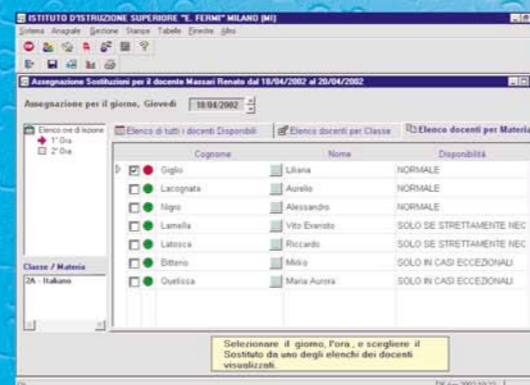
ISTITUTO D'ISTRUZIONE SUPERIORE "E. FERMI" MILANO (MI)

Sistema Anagrafe Gestione Stampe Tabelle Finestre Altro

Assegnazione Sostituzioni per il docente Massari Renato dal 18/04/2002 al 20/04/2002

Assegnazione per il giorno, Giovedì 18/04/2002

Elenco ore di lezione
1° Ora
2° Ora

Elenco di tutti i docenti Disponibili | Elenco docenti per Classe | Elenco docenti per Materia

| | Cognome | Nome | Disponibilità |
|---|---|---|---|
| ☑ | Giglio | Liliana | NORMALE |
| ☐ | Lacognata | Aurelio | NORMALE |
| ☐ | Nigro | Alessandro | NORMALE |
| ☐ | Lamella | Vito Evaristo | SOLO SE STRETTAMENTE NEC |
| ☐ | Latosca | Riccardo | SOLO SE STRETTAMENTE NEC |
| ☐ | Bittenio | Mirko | SOLO IN CASI ECCEZIONALI |
| ☐ | Quelissa | Maria Aurora | SOLO IN CASI ECCEZIONALI |

Classe / Materia
2A - Italiano

Selezionare il giorno, l'ora, e scegliere il Sostituto da uno degli elenchi dei docenti visualizzati.

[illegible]